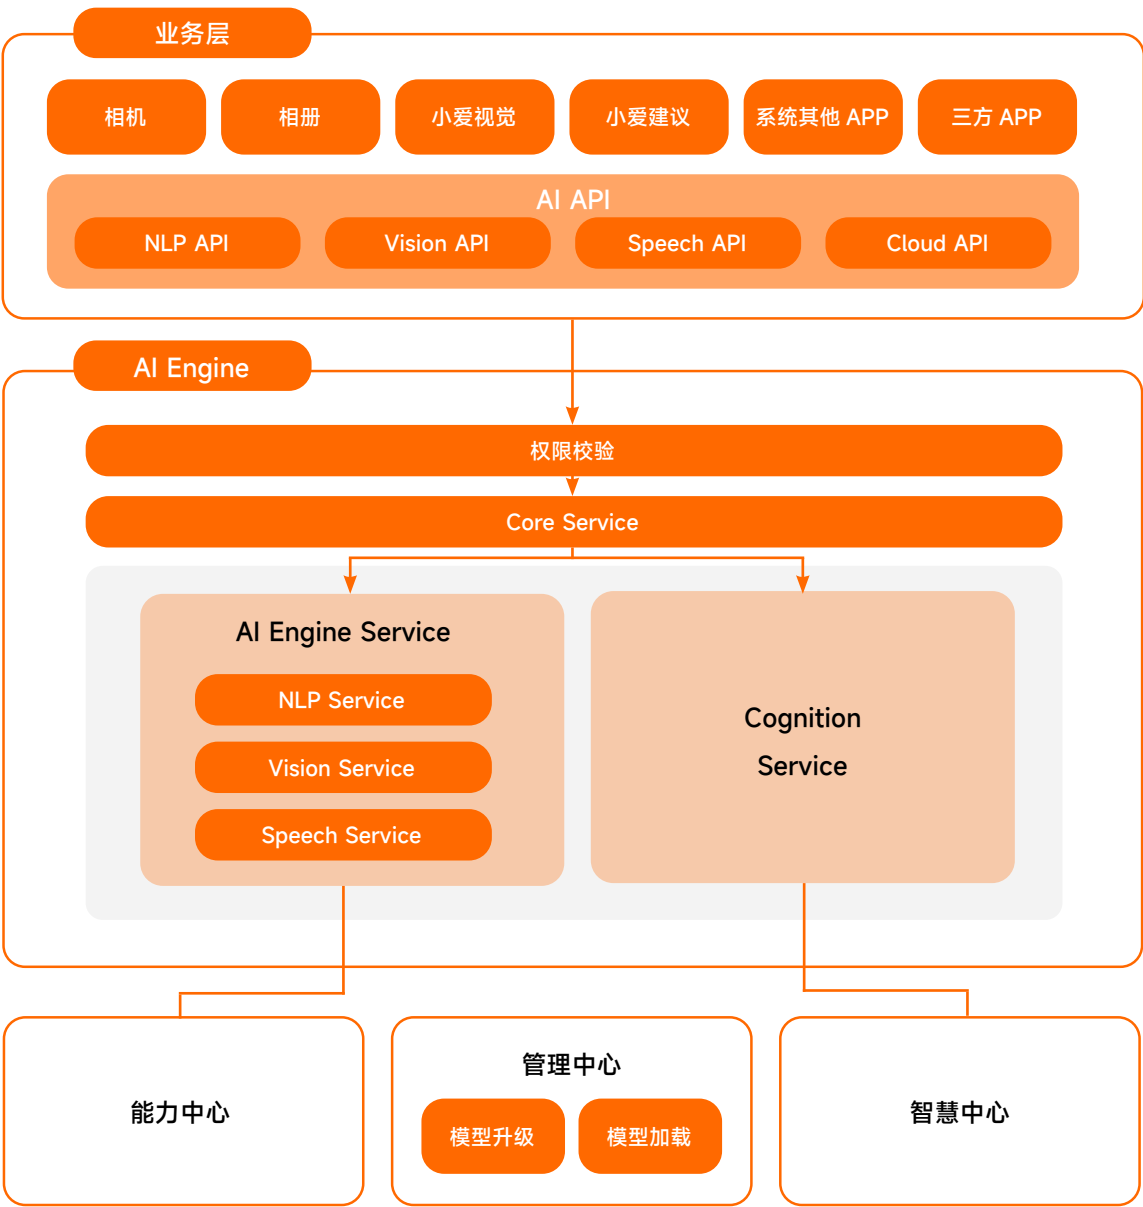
业务层

相机

相册

小爱视觉

小爱建议

系统其他 APP

三方 APP

AI API

NLP API

Vision API

Speech API

Cloud API

AI Engine

权限校验

Core Service

AI Engine Service

NLP Service

Vision Service

Speech Service

Cognition Service

能力中心

管理中心

模型升级

模型加载

智慧中心